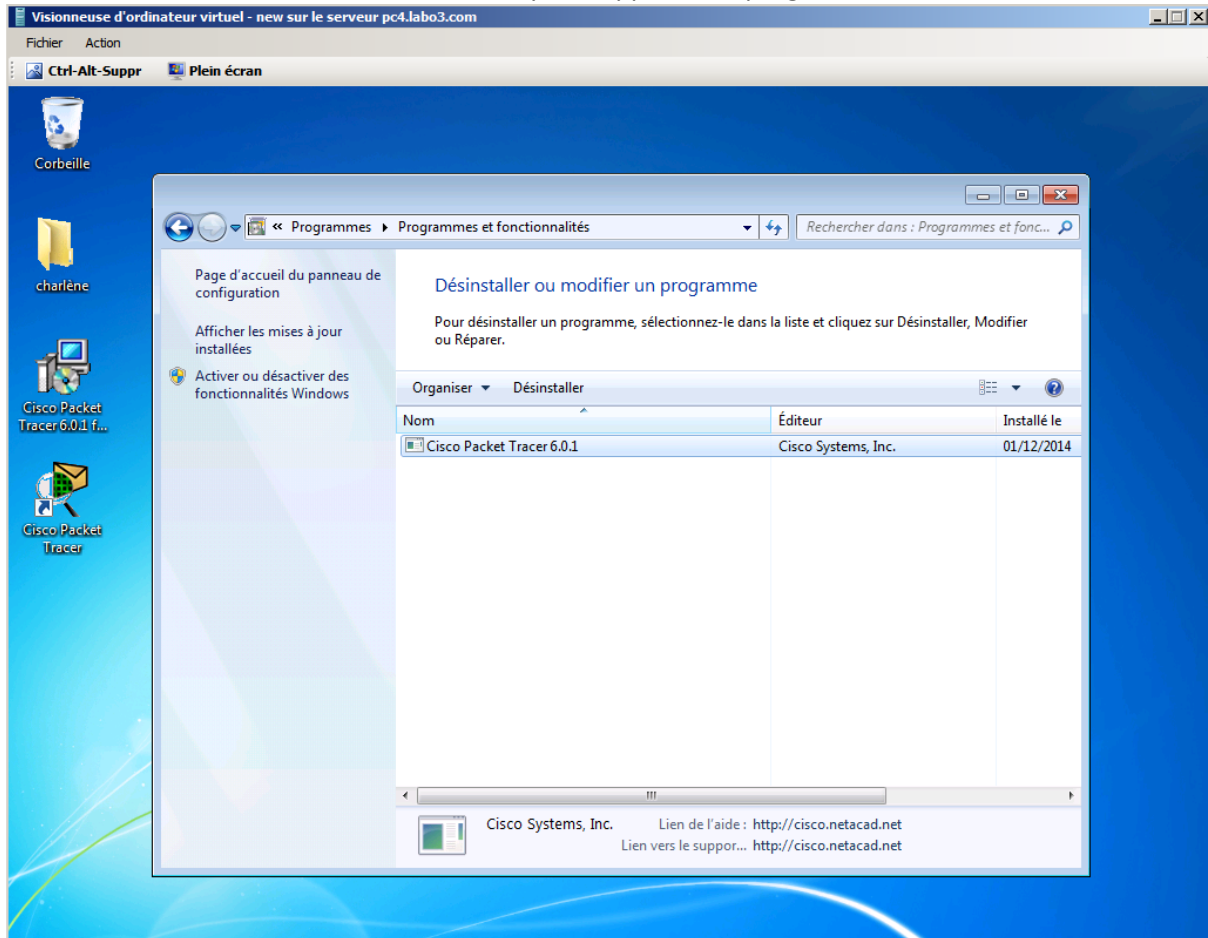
Visionneuse d'ordinateur virtuel - new sur le serveur pc4.labo3.com

Fichier Action

Ctrl-Alt-Suppr Plein écran

Corbeille

charlène

Cisco Packet Tracer 6.0.1 f...

Cisco Packet Tracer

« Programmes ▸ Programmes et fonctionnalités

Rechercher dans : Programmes et fonc...

Page d'accueil du panneau de configuration

Afficher les mises à jour installées

Activer ou désactiver des fonctionnalités Windows

Désinstaller ou modifier un programme

Pour désinstaller un programme, sélectionnez-le dans la liste et cliquez sur Désinstaller, Modifier ou Réparer.

Organiser ▾ Désinstaller

| Nom | Éditeur | Installé le |
|---|---|---|
| Cisco Packet Tracer 6.0.1 | Cisco Systems, Inc. | 01/12/2014 |

Cisco Systems, Inc. Lien de l'aide : http://cisco.netacad.net
Lien vers le suppor... http://cisco.netacad.net